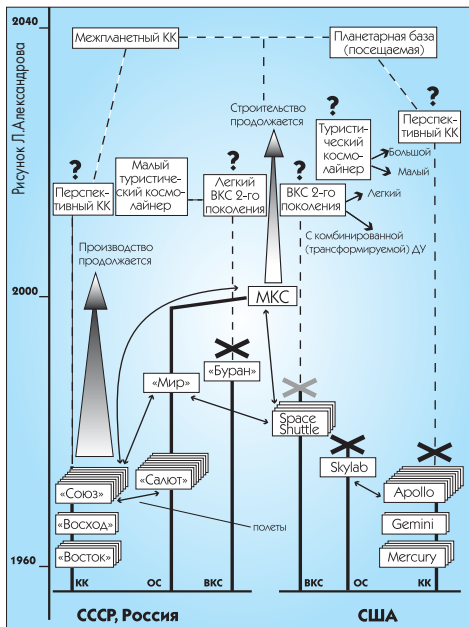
Рисунок Л.Александрова

2040

2000

1960

Межпланетный КК

Планетарная база (посещаемая)

?

Перспективный КК

Малый туристический космолайнер

?

Легкий ВКС 2-го поколения

Строительство продолжается

?

Туристический космолайнер

Большой

Малый

?

Перспективный КК

ВКС 2-го поколения

Легкий

С комбинированной (трансформируемой) ДУ

Производство продолжается

МКС

«Мир»

«Буран»

Space Shuttle

Skylab

«Союз»

«Салют»

«Восход»

«Восток»

полеты

Apollo

Gemini

Mercury

КК

ОС

ВКС

ВКС

ОС

КК

СССР, Россия

США